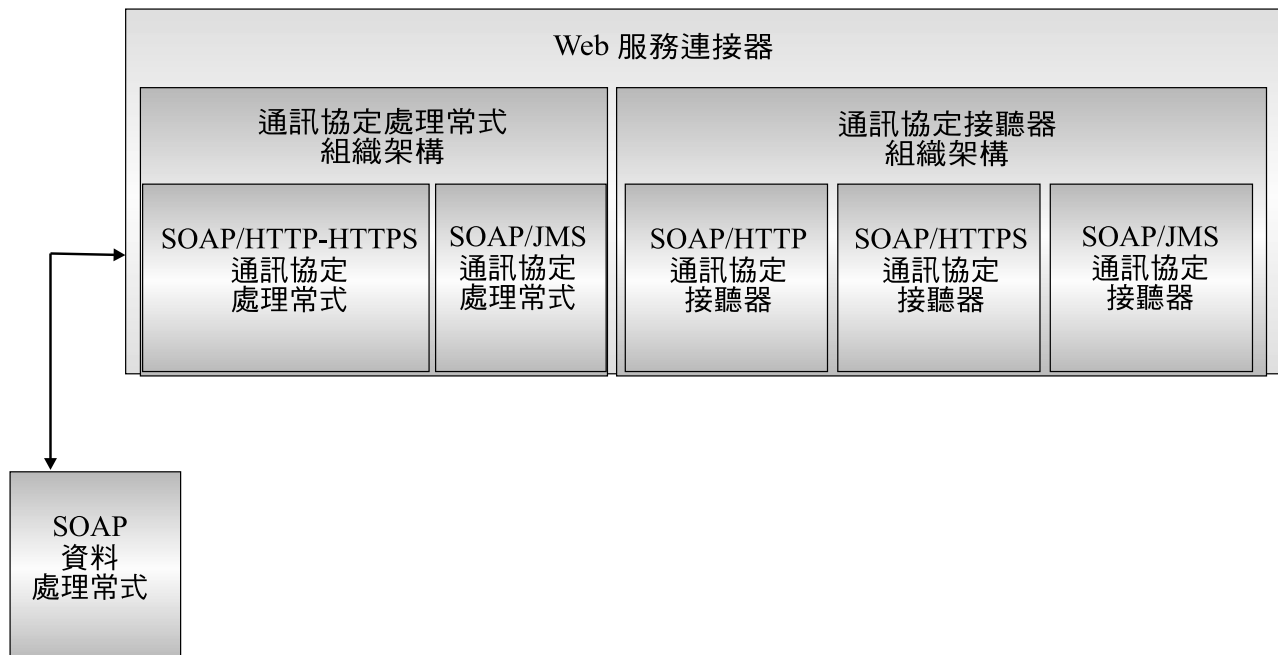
Web 服務連接器

通訊協定處理常式
組織架構

SOAP/HTTP-HTTPS
通訊協定
處理常式

SOAP/JMS
通訊協定
處理常式

通訊協定接聽器
組織架構

SOAP/HTTP
通訊協定
接聽器

SOAP/HTTPS
通訊協定
接聽器

SOAP/JMS
通訊協定
接聽器

SOAP
資料
處理常式